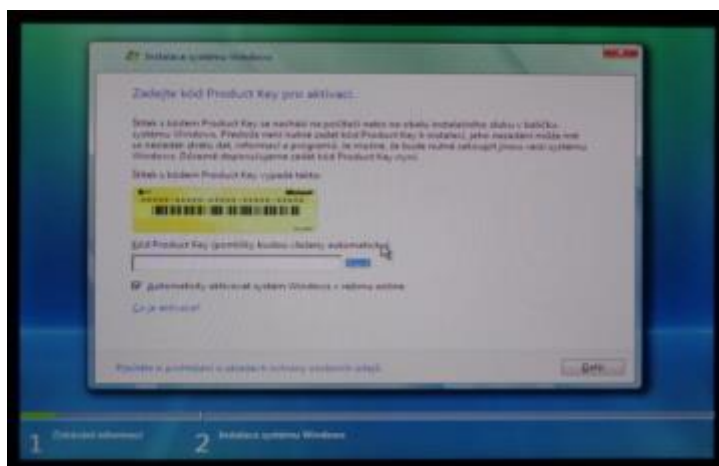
Instalace systému Windows

Zadejte kód Product Key pro aktivaci.

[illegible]

Štítek s kódem Product Key vypadá takto:

Kód Product Key (pomlčky budou vloženy automaticky):

Automaticky aktivovat systém Windows v režimu online

Co je aktivace?

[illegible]

Další

1 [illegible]

2 Instalace systému Windows